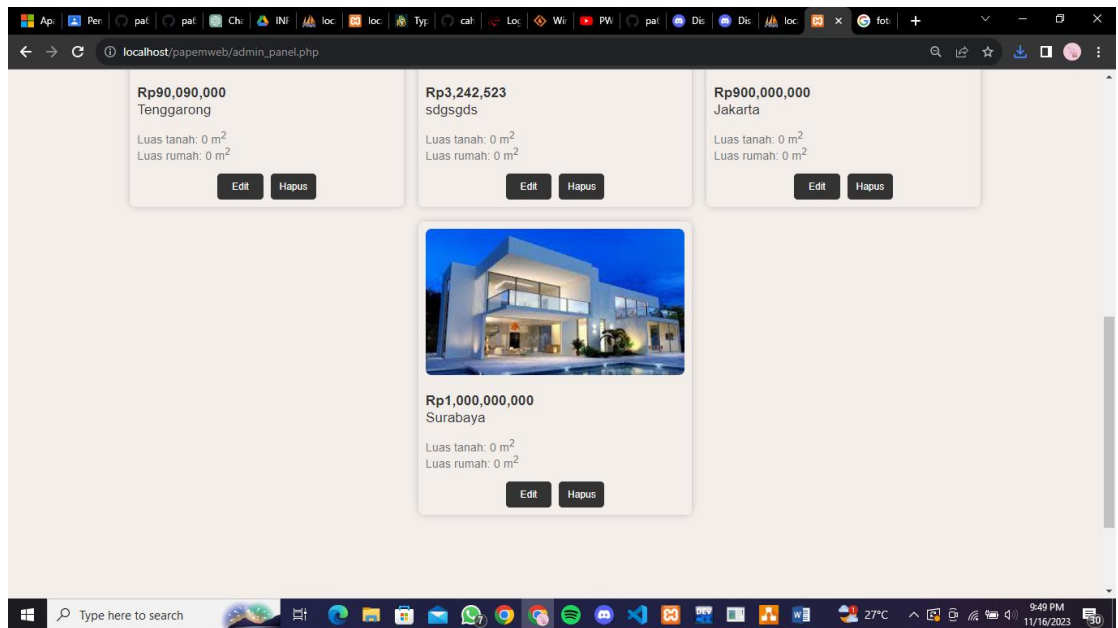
Ap | Pen | pat | pat | Cha | INF | loc | loc | Typ | cah | Loc | Wi | PW | pat | Dis | Dis | loc | × | foto | +

localhost/papemweb/admin_panel.php

Rp90,090,000
Tenggarong

Luas tanah: 0 m$^2$
Luas rumah: 0 m$^2$

Edit Hapus

Rp3,242,523
sdgsgds

Luas tanah: 0 m$^2$
Luas rumah: 0 m$^2$

Edit Hapus

Rp900,000,000
Jakarta

Luas tanah: 0 m$^2$
Luas rumah: 0 m$^2$

Edit Hapus

Rp1,000,000,000
Surabaya

Luas tanah: 0 m$^2$
Luas rumah: 0 m$^2$

Edit Hapus

Type here to search

27°C

9:49 PM
11/16/2023

30